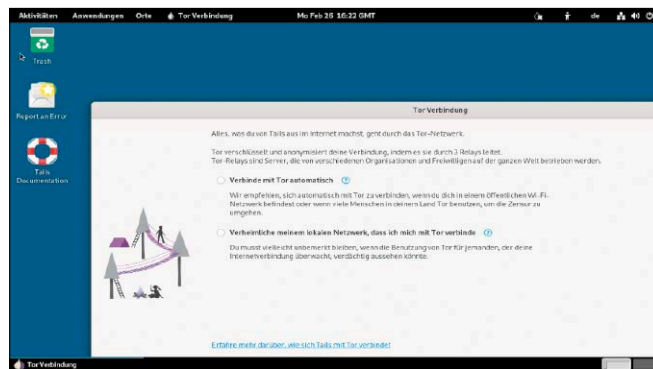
Aktivitäten Anwendungen Orte Tor Verbindung Mo Feb 26 16:22 GMT de

Trash

Report an Error

Tails Documentation

Tor Verbindung

Alles, was du von Tails aus im Internet machst, geht durch das Tor-Netzwerk.

Tor verschlüsselt und anonymisiert deine Verbindung, indem es sie durch 3 Relays leitet. Tor-Relays sind Server, die von verschiedenen Organisationen und Freiwilligen auf der ganzen Welt betrieben werden.

Verbinde mit Tor automatisch ⓘ

Wir empfehlen, sich automatisch mit Tor zu verbinden, wenn du dich in einem öffentlichen Wi-Fi-Netzwerk befindest oder wenn viele Menschen in deinem Land Tor benutzen, um die Zensur zu umgehen.

Verheimliche meinem lokalen Netzwerk, dass ich mich mit Tor verbinde ⓘ

Du musst vielleicht unbemerkt bleiben, wenn die Benutzung von Tor für jemanden, der deine Internetverbindung überwacht, verdächtig aussehen könnte.

Erfahre mehr darüber, wie sich Tails mit Tor verbindet

Tor Verbindung